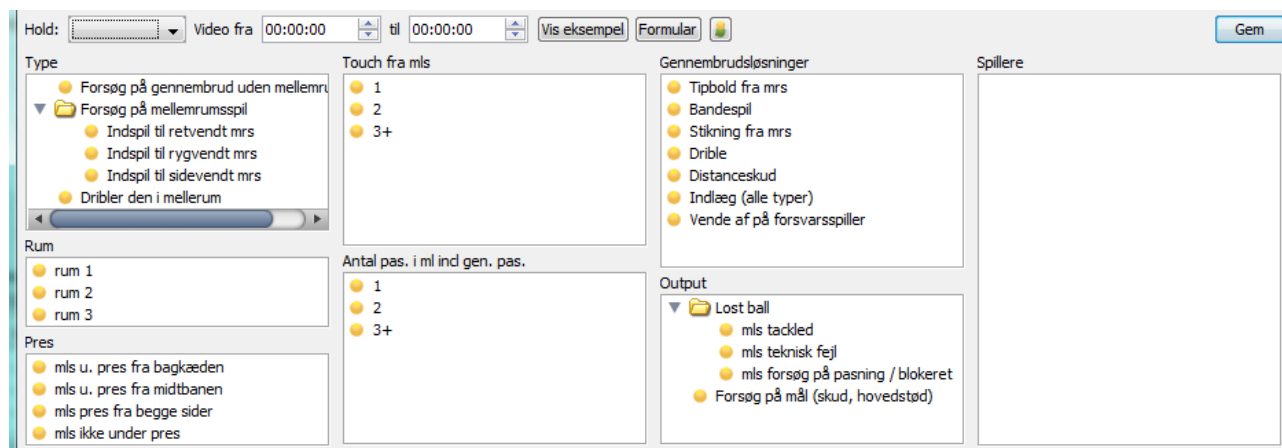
Hold: Video fra 00:00:00 til 00:00:00 Vis eksempel Formular Gem

Type
Forsøg på gennembrud uden mellemru
Forsøg på mellemrumsspil
Indspil til retvendt mrs
Indspil til rygvendt mrs
Indspil til sidevendt mrs
Dribler den i mellerum

Rum
rum 1
rum 2
rum 3

Pres
mls u. pres fra bagkæden
mls u. pres fra midtbanen
mls pres fra begge sider
mls ikke under pres

Touch fra mls
1
2
3+

Antal pas. i ml incl gen. pas.
1
2
3+

Gennembrudsløsninger
Tipbold fra mrs
Bandespil
Stikning fra mrs
Drible
Distanceskud
Indlæg (alle typer)
Vende af på forsvarsspiller

Output
Lost ball
mls tackled
mls teknisk fejl
mls forsøg på pasning / blokeret
Forsøg på mål (skud, hovedstød)

Spillere